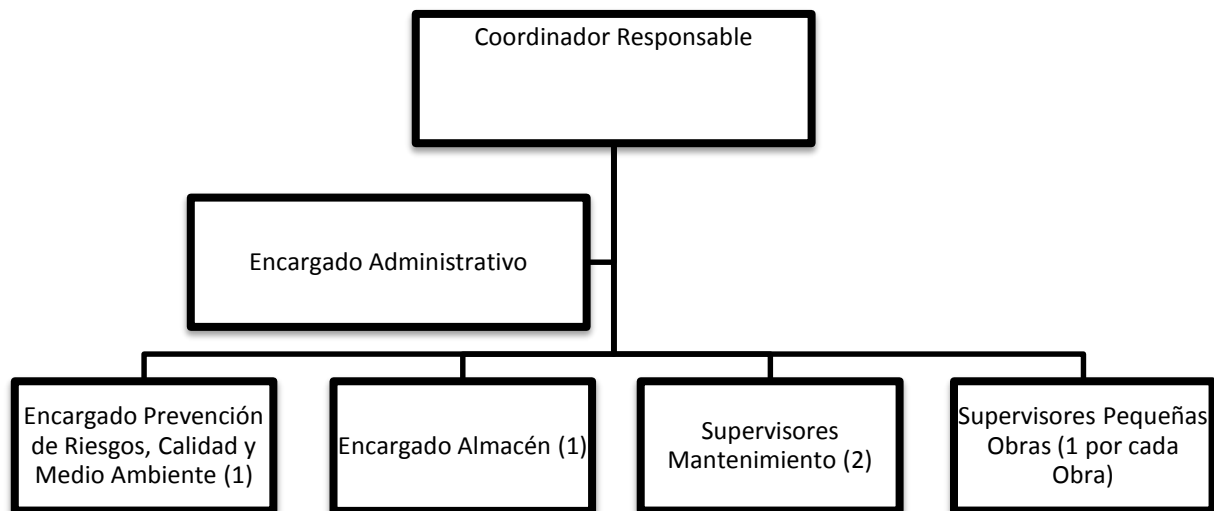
Coordinador Responsable

Encargado Administrativo

Encargado Prevención de Riesgos, Calidad y Medio Ambiente (1)

Encargado Almacén (1)

Supervisores Mantenimiento (2)

Supervisores Pequeñas Obras (1 por cada Obra)